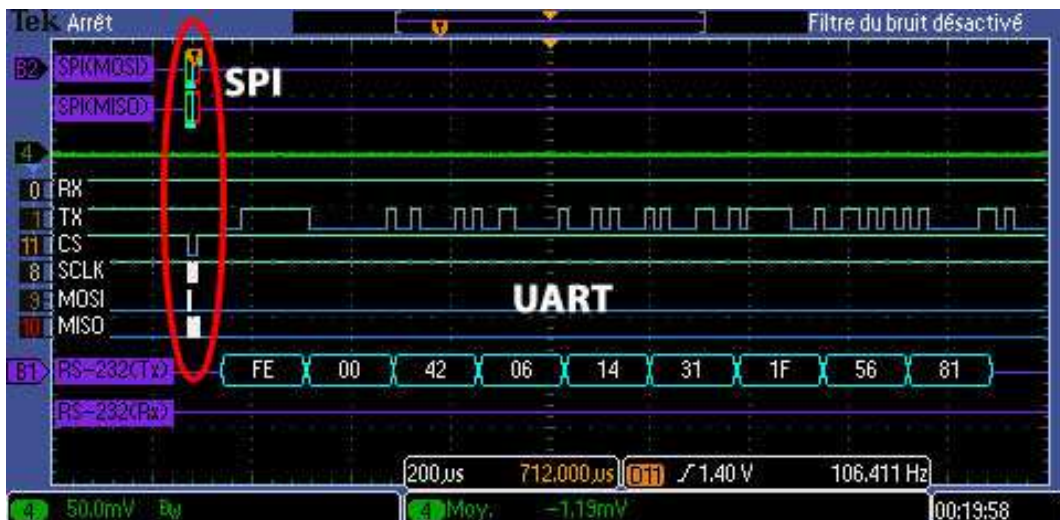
Tek Arrêt

Filtre du bruit désactivé

B2 SPI(MOSI)

SPI(MISO)

SPI

4

0 RX

1 TX

11 CS

8 SCLK

9 MOSI

10 MISO

UART

B1 RS-232(TX)

FE 00 42 06 14 31 1F 56 81

RS-232(Rx)

200 µs 712,000 µs D11 ⨍ 1,40 V 106,411 Hz

4 50,0mV Bw

4 Moy. −1,19mV

00:19:58